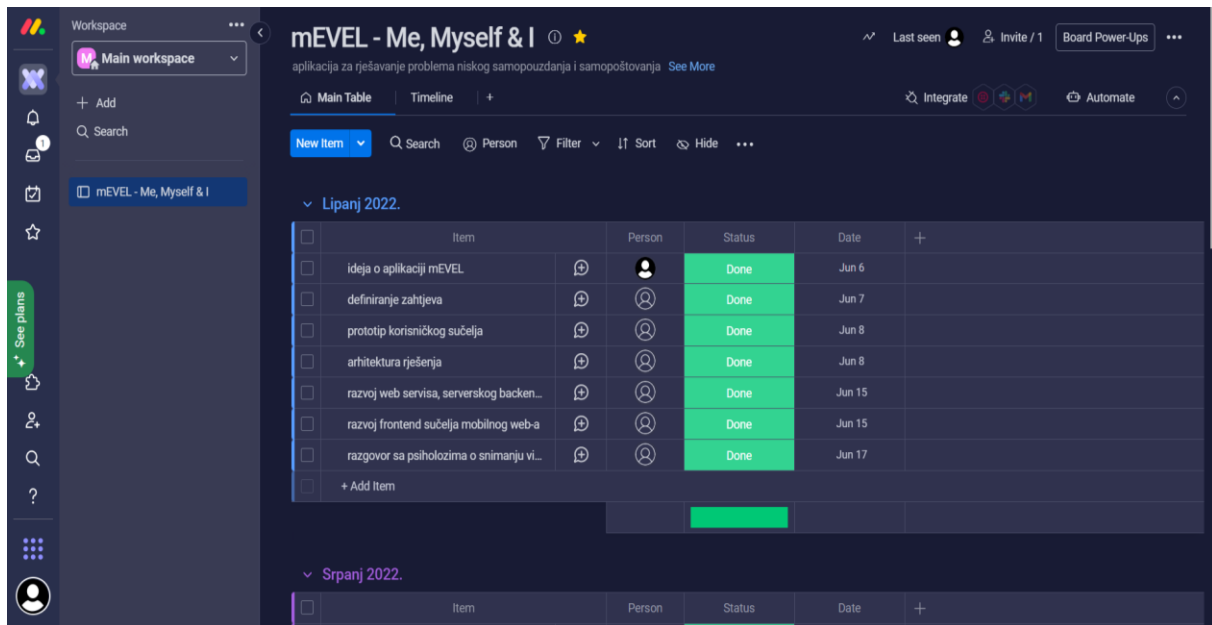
Workspace

Main workspace

+ Add

Search

mEVEL - Me, Myself & I

See plans

mEVEL - Me, Myself & I

aplikacija za rješavanje problema niskog samopouzdanja i samopoštovanja See More

Last seen Invite / 1 Board Power-Ups

Main Table Timeline +

Integrate Automate

New Item Search Person Filter Sort Hide

Lipanj 2022.

| | Item | | Person | Status | Date | + |
|---|---|---|---|---|---|---|
| | ideja o aplikaciji mEVEL | | | Done | Jun 6 | |
| | definiranje zahtjeva | | | Done | Jun 7 | |
| | prototip korisničkog sučelja | | | Done | Jun 8 | |
| | arhitektura rješenja | | | Done | Jun 8 | |
| | razvoj web servisa, serverskog backen... | | | Done | Jun 15 | |
| | razvoj frontend sučelja mobilnog web-a | | | Done | Jun 15 | |
| | razgovor sa psiholozima o snimanju vi... | | | Done | Jun 17 | |
| | + Add Item | | | | | |

Srpanj 2022.

| | Item | | Person | Status | Date | + |
|---|---|---|---|---|---|---|